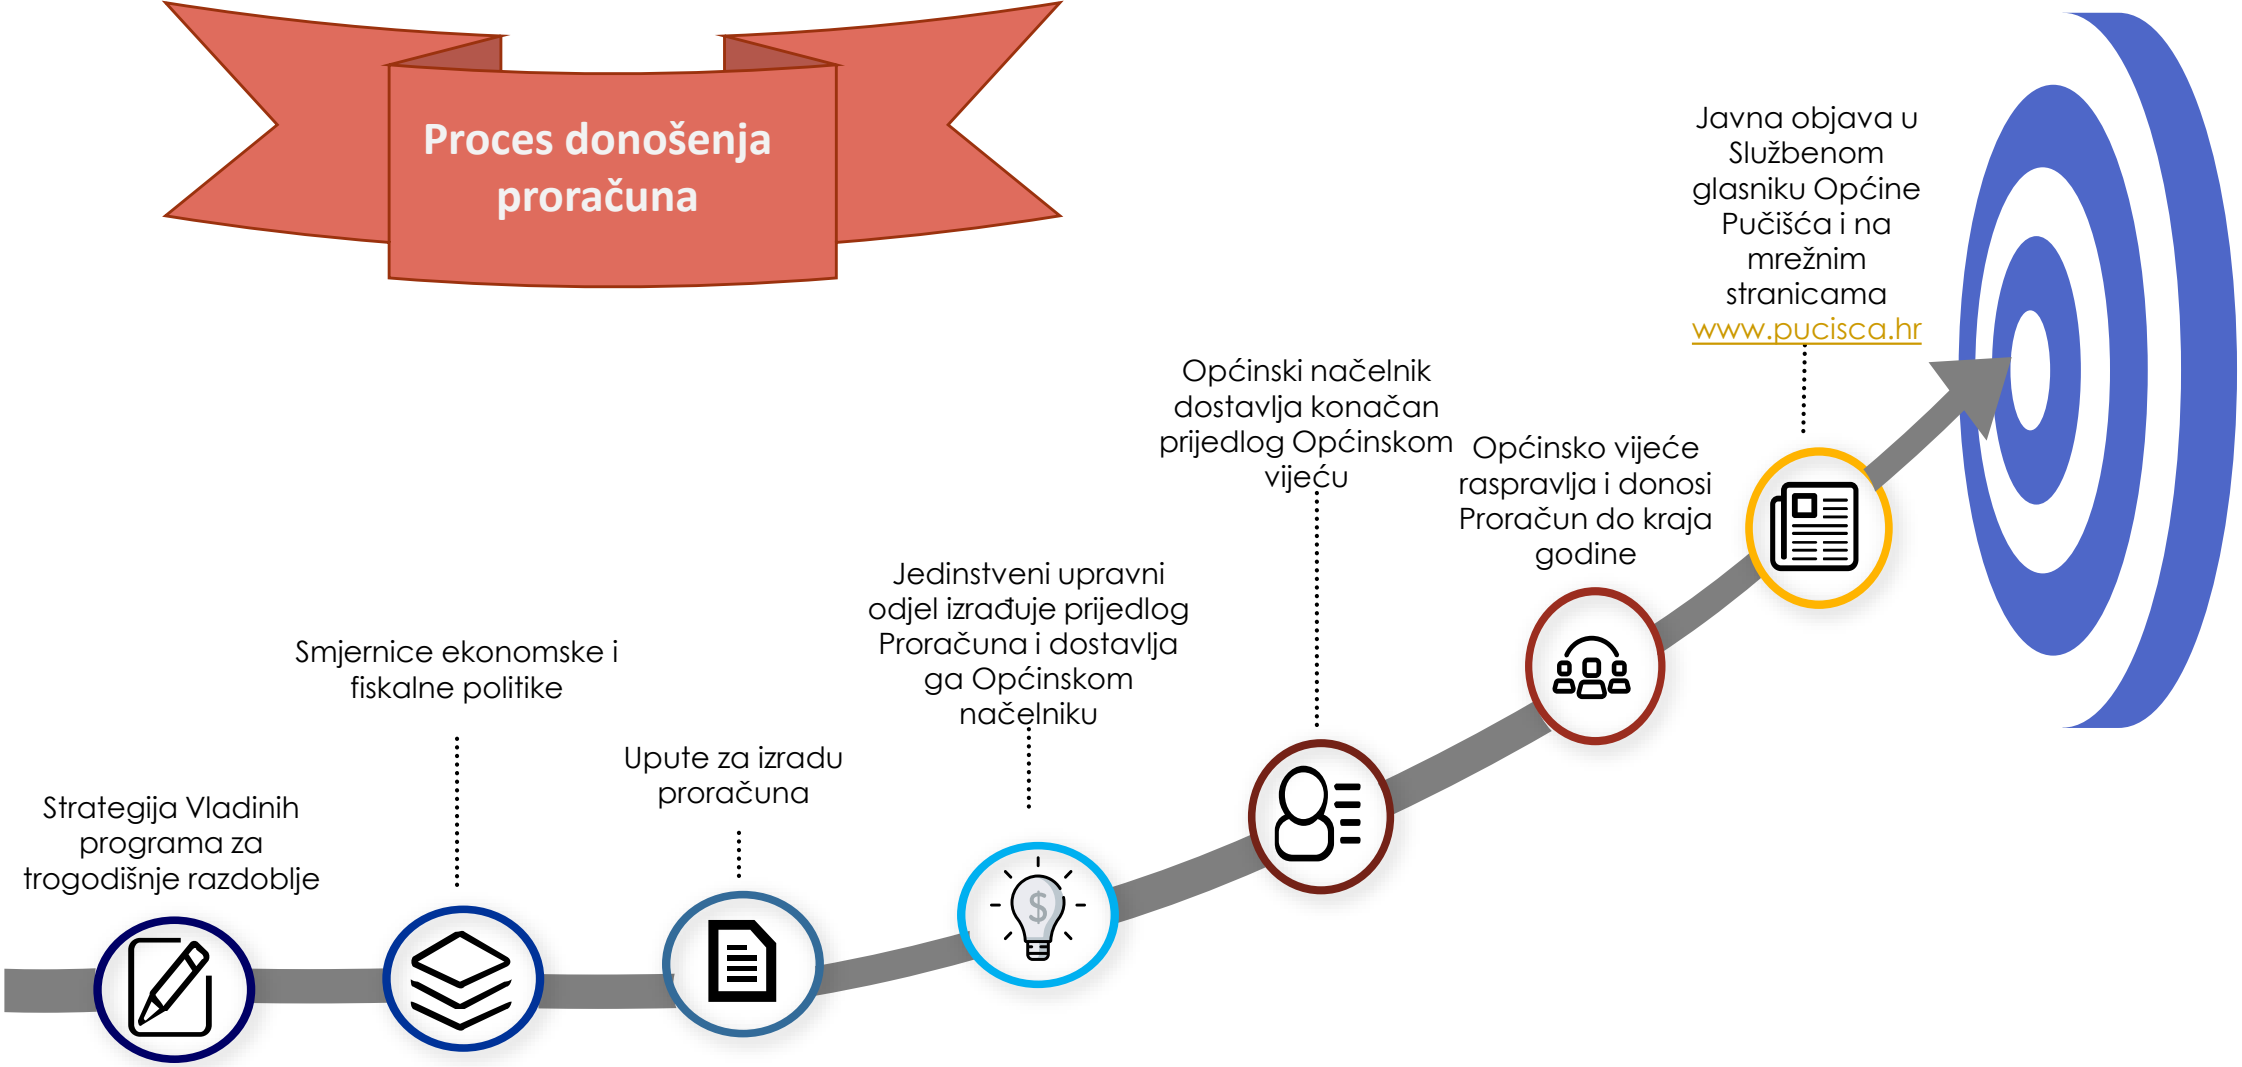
Proces donošenja proračuna

Javna objava u Službenom glasniku Općine Pučišća i na mrežnim stranicama www.pucisca.hr

Općinski načelnik dostavlja konačan prijedlog Općinskom vijeću

Općinsko vijeće raspravlja i donosi Proračun do kraja godine

Jedinstveni upravni odjel izrađuje prijedlog Proračuna i dostavlja ga Općinskom načelniku

Smjernice ekonomske i fiskalne politike

Upute za izradu proračuna

Strategija Vladinih programa za trogodišnje razdoblje

$